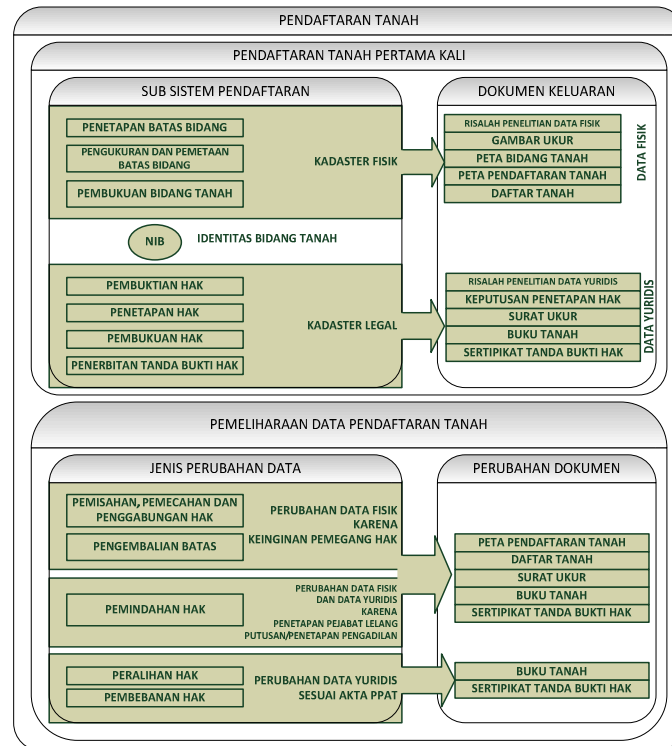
PENDAFTARAN TANAH

PENDAFTARAN TANAH PERTAMA KALI

SUB SISTEM PENDAFTARAN

PENETAPAN BATAS BIDANG

PENGUKURAN DAN PEMETAAN BATAS BIDANG

PEMBUKUAN BIDANG TANAH

KADASTER FISIK

NIB

IDENTITAS BIDANG TANAH

PEMBUKTIAN HAK

PENETAPAN HAK

PEMBUKUAN HAK

PENERBITAN TANDA BUKTI HAK

KADASTER LEGAL

DOKUMEN KELUARAN

RISALAH PENELITIAN DATA FISIK

GAMBAR UKUR

PETA BIDANG TANAH

PETA PENDAFTARAN TANAH

DAFTAR TANAH

DATA FISIK

RISALAH PENELITIAN DATA YURIDIS

KEPUTUSAN PENETAPAN HAK

SURAT UKUR

BUKU TANAH

SERTIPIKAT TANDA BUKTI HAK

DATA YURIDIS

PEMELIHARAAN DATA PENDAFTARAN TANAH

JENIS PERUBAHAN DATA

PEMISAHAN, PEMECAHAN DAN PENGGABUNGAN HAK

PENGEMBALIAN BATAS

PERUBAHAN DATA FISIK KARENA KEINGINAN PEMEGANG HAK

PEMINDAHAN HAK

PERUBAHAN DATA FISIK DAN DATA YURIDIS KARENA PENETAPAN PEJABAT LELANG PUTUSAN/PENETAPAN PENGADILAN

PERALIHAN HAK

PEMBEBANAN HAK

PERUBAHAN DATA YURIDIS SESUAI AKTA PPAT

PERUBAHAN DOKUMEN

PETA PENDAFTARAN TANAH

DAFTAR TANAH

SURAT UKUR

BUKU TANAH

SERTIPIKAT TANDA BUKTI HAK

BUKU TANAH

SERTIPIKAT TANDA BUKTI HAK